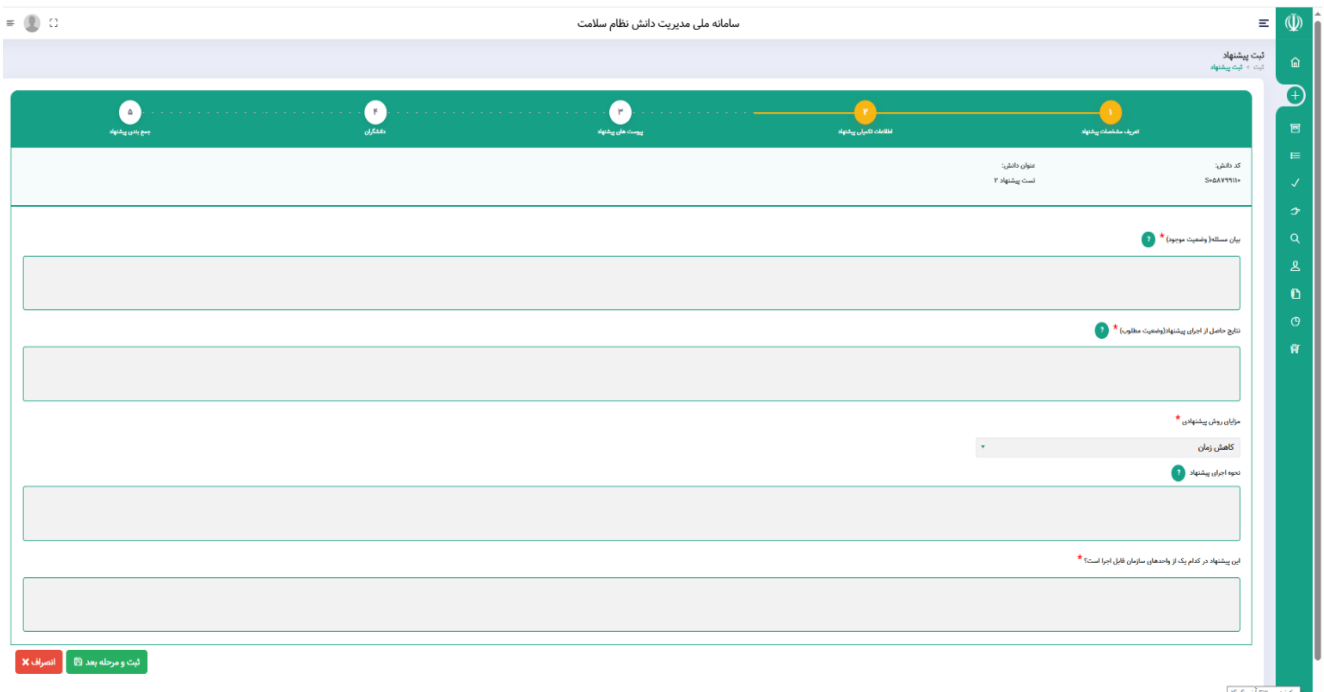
سامانه ملی مدیریت دانش نظام سلامت

ثبت پیشنهاد
ثبت > ثبت پیشنهاد

۱ تعریف مشخصات پیشنهاد
۲ اطلاعات تکمیلی پیشنهاد
۳ پیوست های پیشنهاد
۴ دانشگران
۵ جمع بندی پیشنهاد

کد دانش:
S۰۵۸۷۶۹۱۱۰
عنوان دانش:
تست پیشنهاد ۲

بیان مسئله( وضعیت موجود) *

نتایج حاصل از اجرای پیشنهاد(وضعیت مطلوب) *

مزایای روش پیشنهادی *
کاهش زمان

نحوه اجرای پیشنهاد

این پیشنهاد در کدام یک از واحدهای سازمان قابل اجرا است؟ *

ثبت و مرحله بعد
انصراف